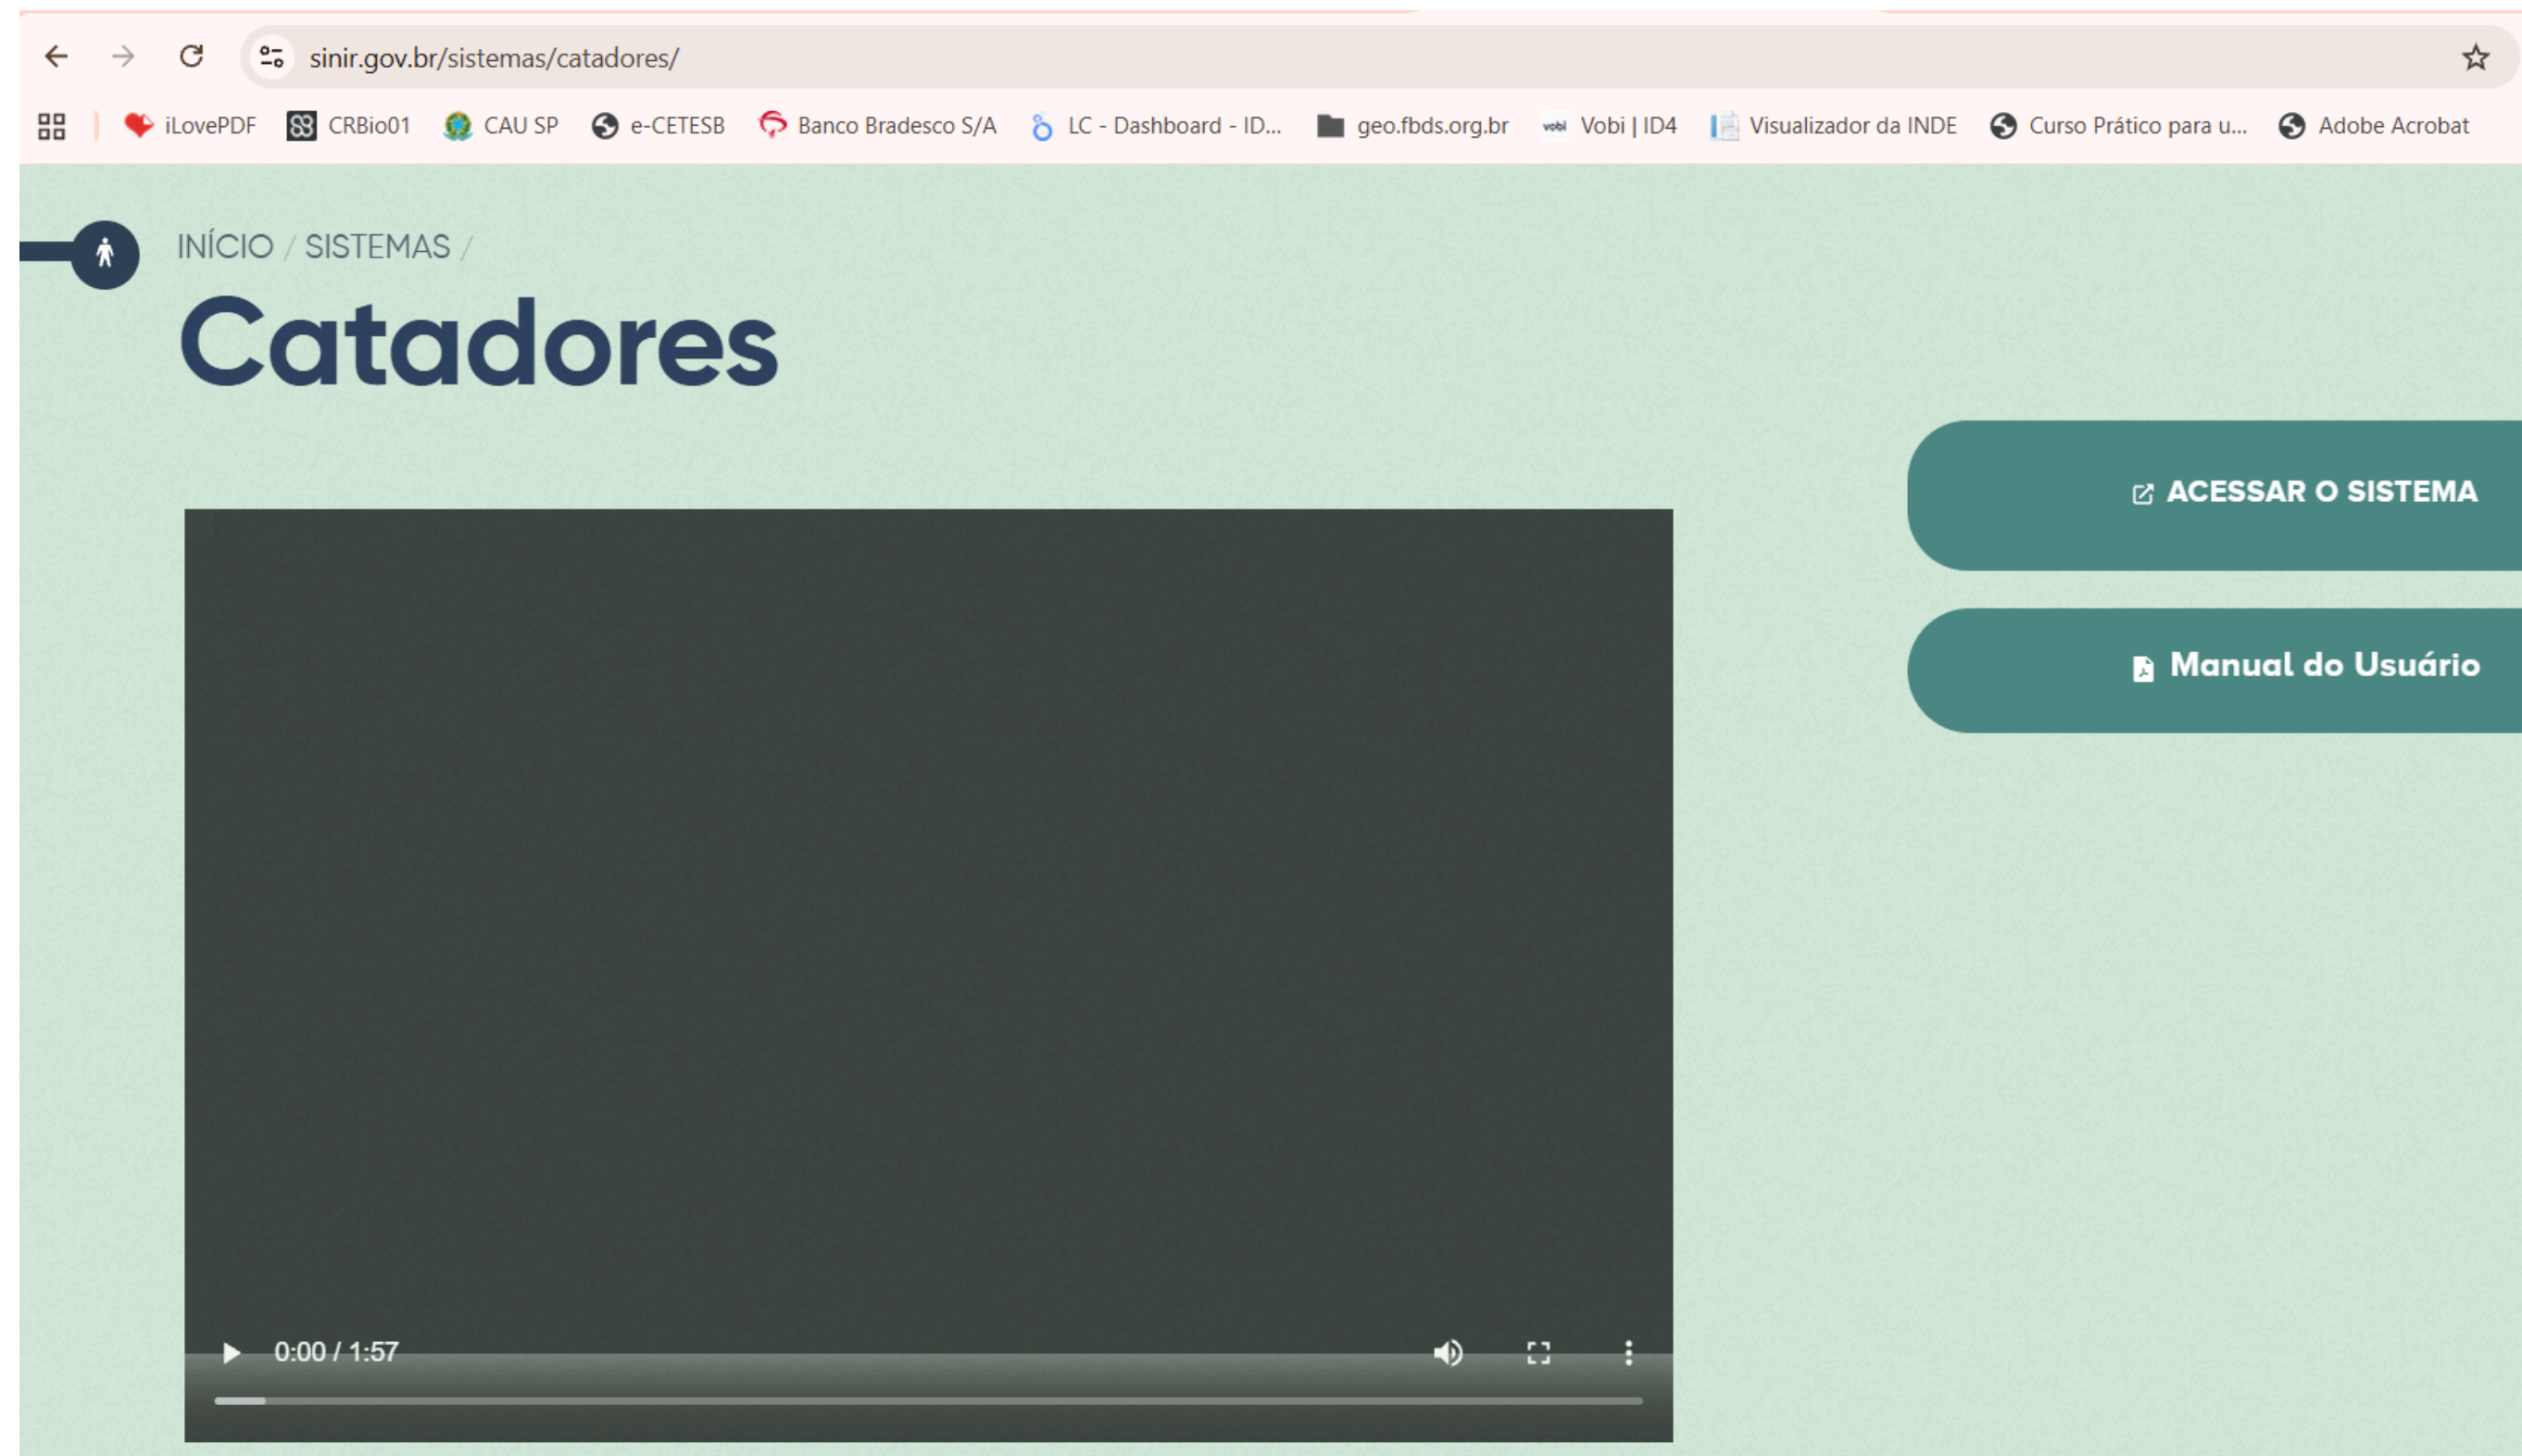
sinir.gov.br/sistemas/catadores/

iLovePDF CRBio01 CAU SP e-CETESB Banco Bradesco S/A LC - Dashboard - ID... geo.fbds.org.br Vobi | ID4 Visualizador da INDE Curso Prático para u... Adobe Acrobat

INÍCIO / SISTEMAS /

Catadores

ACESSAR O SISTEMA

Manual do Usuário

0:00 / 1:57